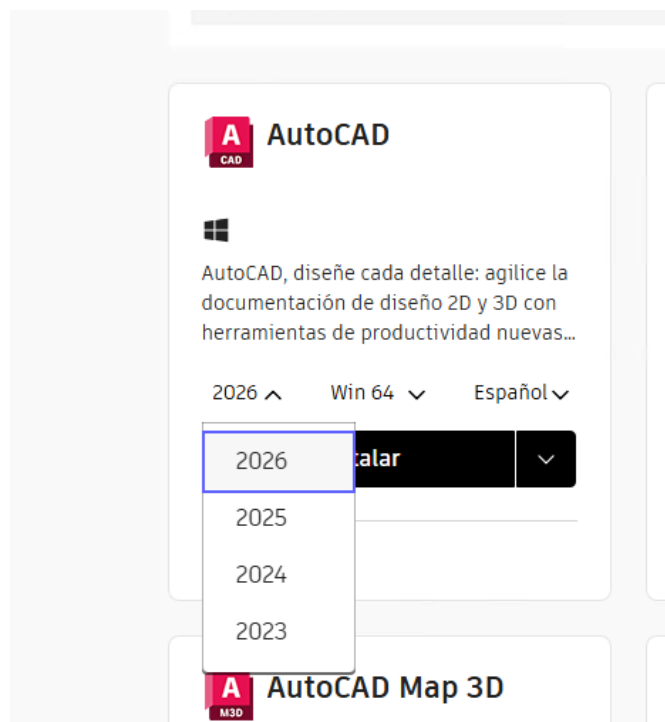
A CAD AutoCAD

AutoCAD, diseñe cada detalle: agilice la documentación de diseño 2D y 3D con herramientas de productividad nuevas...

2026 ^ Win 64 ⌄ Español⌄

2026
2025
2024
2023

talar ⌄

A M3D AutoCAD Map 3D